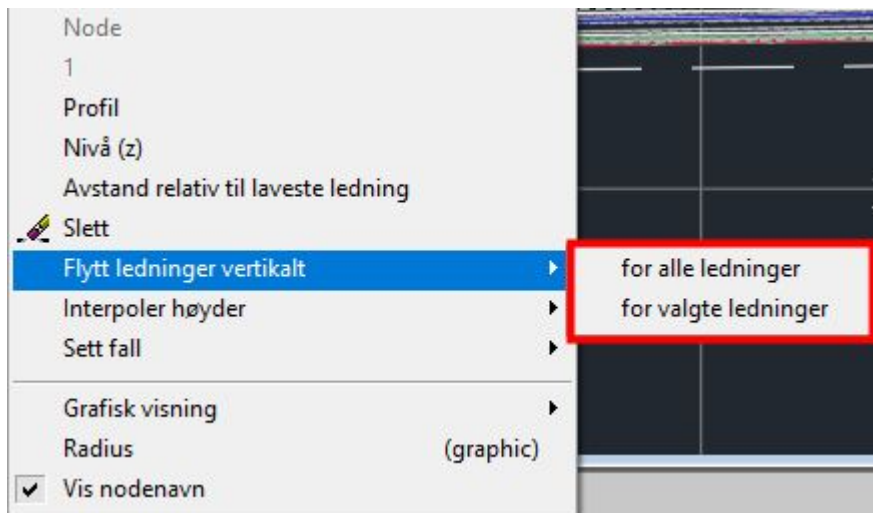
Node
1
Profil
Nivå (z)
Avstand relativ til laveste ledning
Slett
Flytt ledninger vertikalt
Interpoler høyder
Sett fall
Grafisk visning
Radius (graphic)
Vis nodenavn

for alle ledninger
for valgte ledninger